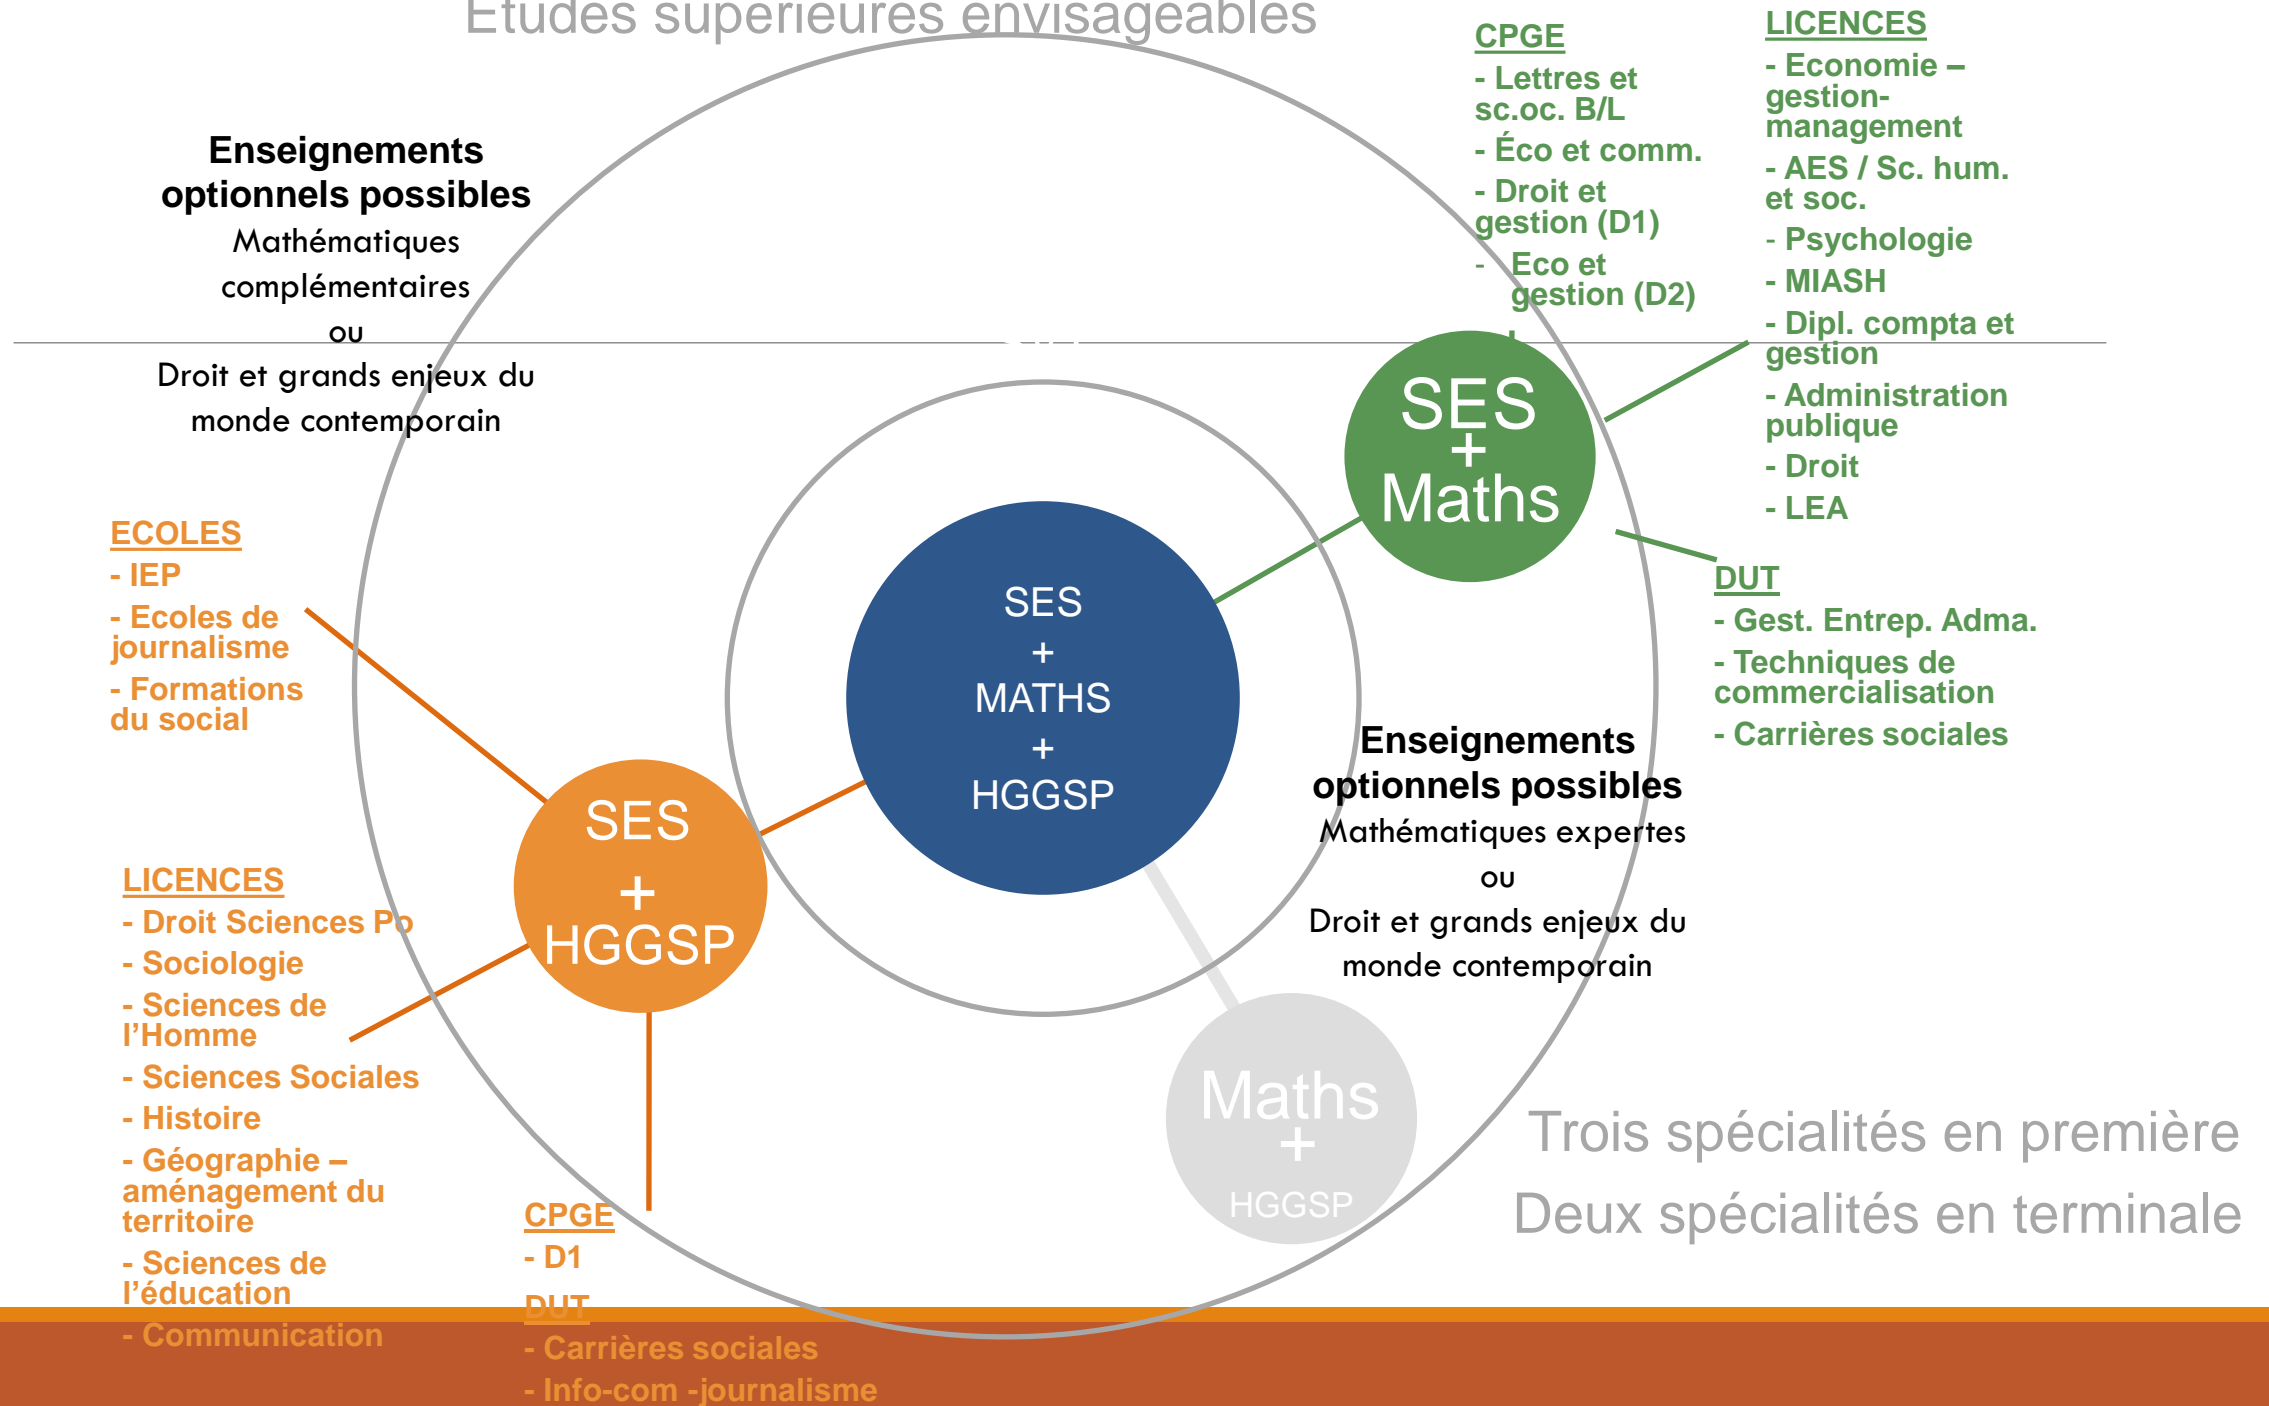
Études supérieures envisageables

Enseignements optionnels possibles
Mathématiques complémentaires
ou
Droit et grands enjeux du monde contemporain

CPGE
- Lettres et sc.oc. B/L
- Éco et comm.
- Droit et gestion (D1)
- Eco et gestion (D2)

LICENCES
- Economie – gestion-management
- AES / Sc. hum. et soc.
- Psychologie
- MIASH
- Dipl. compta et gestion
- Administration publique
- Droit
- LEA

SES + Maths

SES + MATHS + HGGSP

ECOLES
- IEP
- Ecoles de journalisme
- Formations du social

DUT
- Gest. Entrep. Adma.
- Techniques de commercialisation
- Carrières sociales

Enseignements optionnels possibles
Mathématiques expertes
ou
Droit et grands enjeux du monde contemporain

SES + HGGSP

LICENCES
- Droit Sciences Po
- Sociologie
- Sciences de l'Homme
- Sciences Sociales
- Histoire
- Géographie – aménagement du territoire
- Sciences de l'éducation
- Communication

CPGE
- D1
DUT
- Carrières sociales
- Info-com -journalisme

Maths + HGGSP

Trois spécialités en première
Deux spécialités en terminale